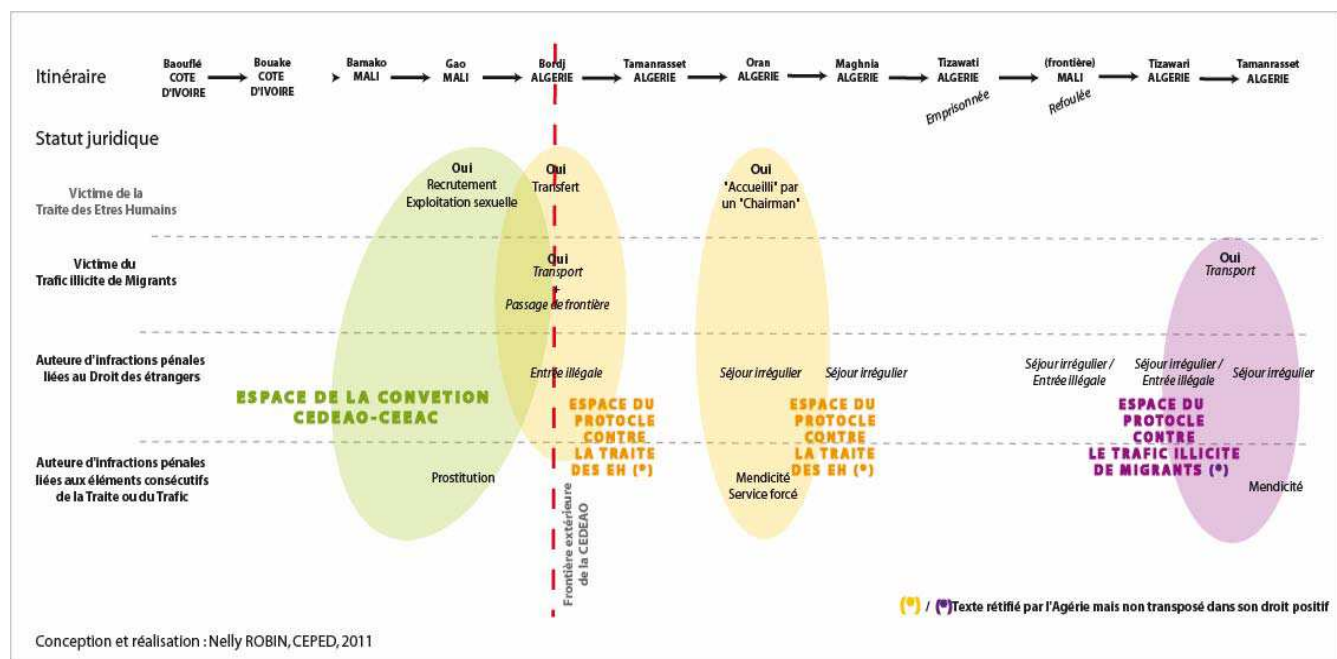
Itinéraire

Baouflé COTE D'IVOIRE → Bouake COTE D'IVOIRE → Bamako MALI → Gao MALI → Bordj ALGERIE → Tamanrasset ALGERIE → Oran ALGERIE → Maghnia ALGERIE → Tizawati ALGERIE → (frontière) MALI → Tizawari ALGERIE → Tamanrasset ALGERIE

Emprisonnée

Refoulée

Statut juridique

Victime de la Traite des Etres Humains

Oui
Recrutement
Exploitation sexuelle

Oui
Transfert

Oui
'Accueilli' par un 'Chairman'

Victime du Trafic illicite de Migrants

Oui
Transport
+
Passage de frontière

Oui
Transport

Auteure d'infractions pénales liées au Droit des étrangers

Entrée illégale

Séjour irrégulier

Séjour irrégulier

Séjour irrégulier / Entrée illégale

Séjour irrégulier / Entrée illégale

Séjour irrégulier

ESPACE DE LA CONVETION CEDEAO-CEEAC

ESPACE DU PROTOCLE CONTRE LA TRAITE DES EH (*)

ESPACE DU PROTOCLE CONTRE LA TRAITE DES EH (*)

ESPACE DU PROTOCLE CONTRE LE TRAFIC ILLICITE DE MIGRANTS (*)

Auteure d'infractions pénales liées aux éléments consécutifs de la Traite ou du Trafic

Prostitution

Mendicité
Service forcé

Mendicité

Frontière extérieure de la CEDEAO

(*) / (*)Texte rétifié par l'Agérie mais non transposé dans son droit positif

Conception et réalisation : Nelly ROBIN, CEPED, 2011